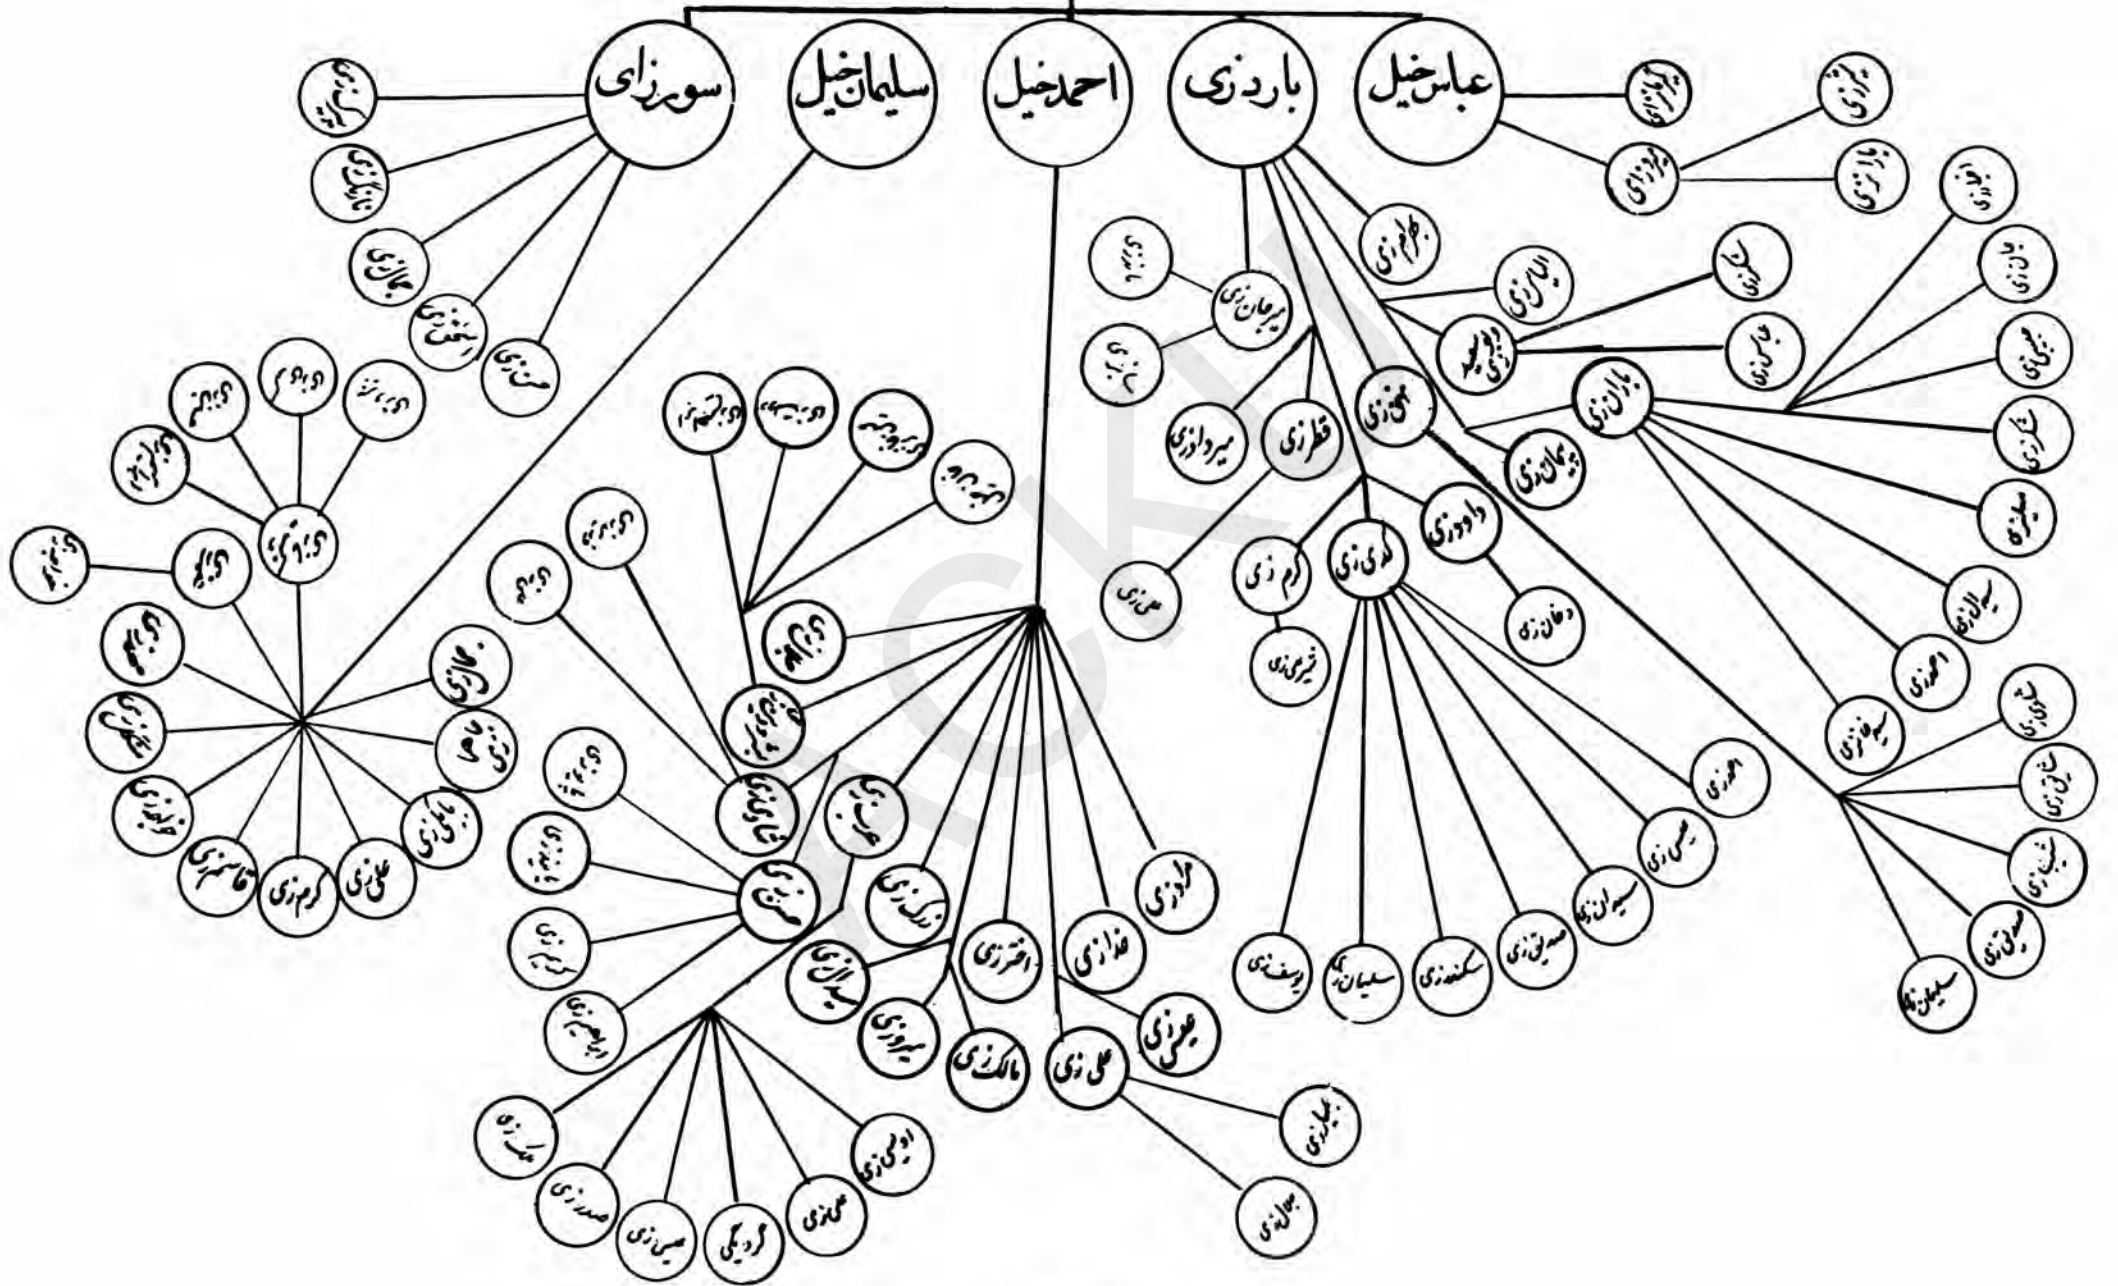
عباس خیل

بارد زی

احمد خیل

سلیمان خیل

سوروزای

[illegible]

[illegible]

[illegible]

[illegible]

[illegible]

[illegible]

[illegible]

میرجان زی

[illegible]

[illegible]

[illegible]

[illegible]

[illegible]

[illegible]

میرداوزی

قطرزی

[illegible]

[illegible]

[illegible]

داوودزی

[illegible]

کرم زی

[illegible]

علی زی

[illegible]

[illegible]

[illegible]

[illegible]

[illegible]

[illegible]

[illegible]

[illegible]

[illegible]

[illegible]

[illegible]

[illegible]

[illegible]

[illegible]

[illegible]

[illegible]

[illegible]

یوسف زی

سلیمان زی

سکندر زی

صدیق زی

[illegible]

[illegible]

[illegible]

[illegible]

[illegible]

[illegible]

صدیق زی

سلیمان زی

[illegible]

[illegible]

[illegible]

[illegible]

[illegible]

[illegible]

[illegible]

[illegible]

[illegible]

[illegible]

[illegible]

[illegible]

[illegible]

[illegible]

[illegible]

قاسم زی

کرم زی

علی زی

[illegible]

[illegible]

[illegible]

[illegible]

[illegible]

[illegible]

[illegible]

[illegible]

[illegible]

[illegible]

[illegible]

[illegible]

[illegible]

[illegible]

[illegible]

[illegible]

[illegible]

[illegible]

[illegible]

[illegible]

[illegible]

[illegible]

اختر زی

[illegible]

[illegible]

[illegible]

مالک زی

علی زی

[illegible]

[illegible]

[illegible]

اویس زی

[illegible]

گردیکی

حسن زی

صدر زی

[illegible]